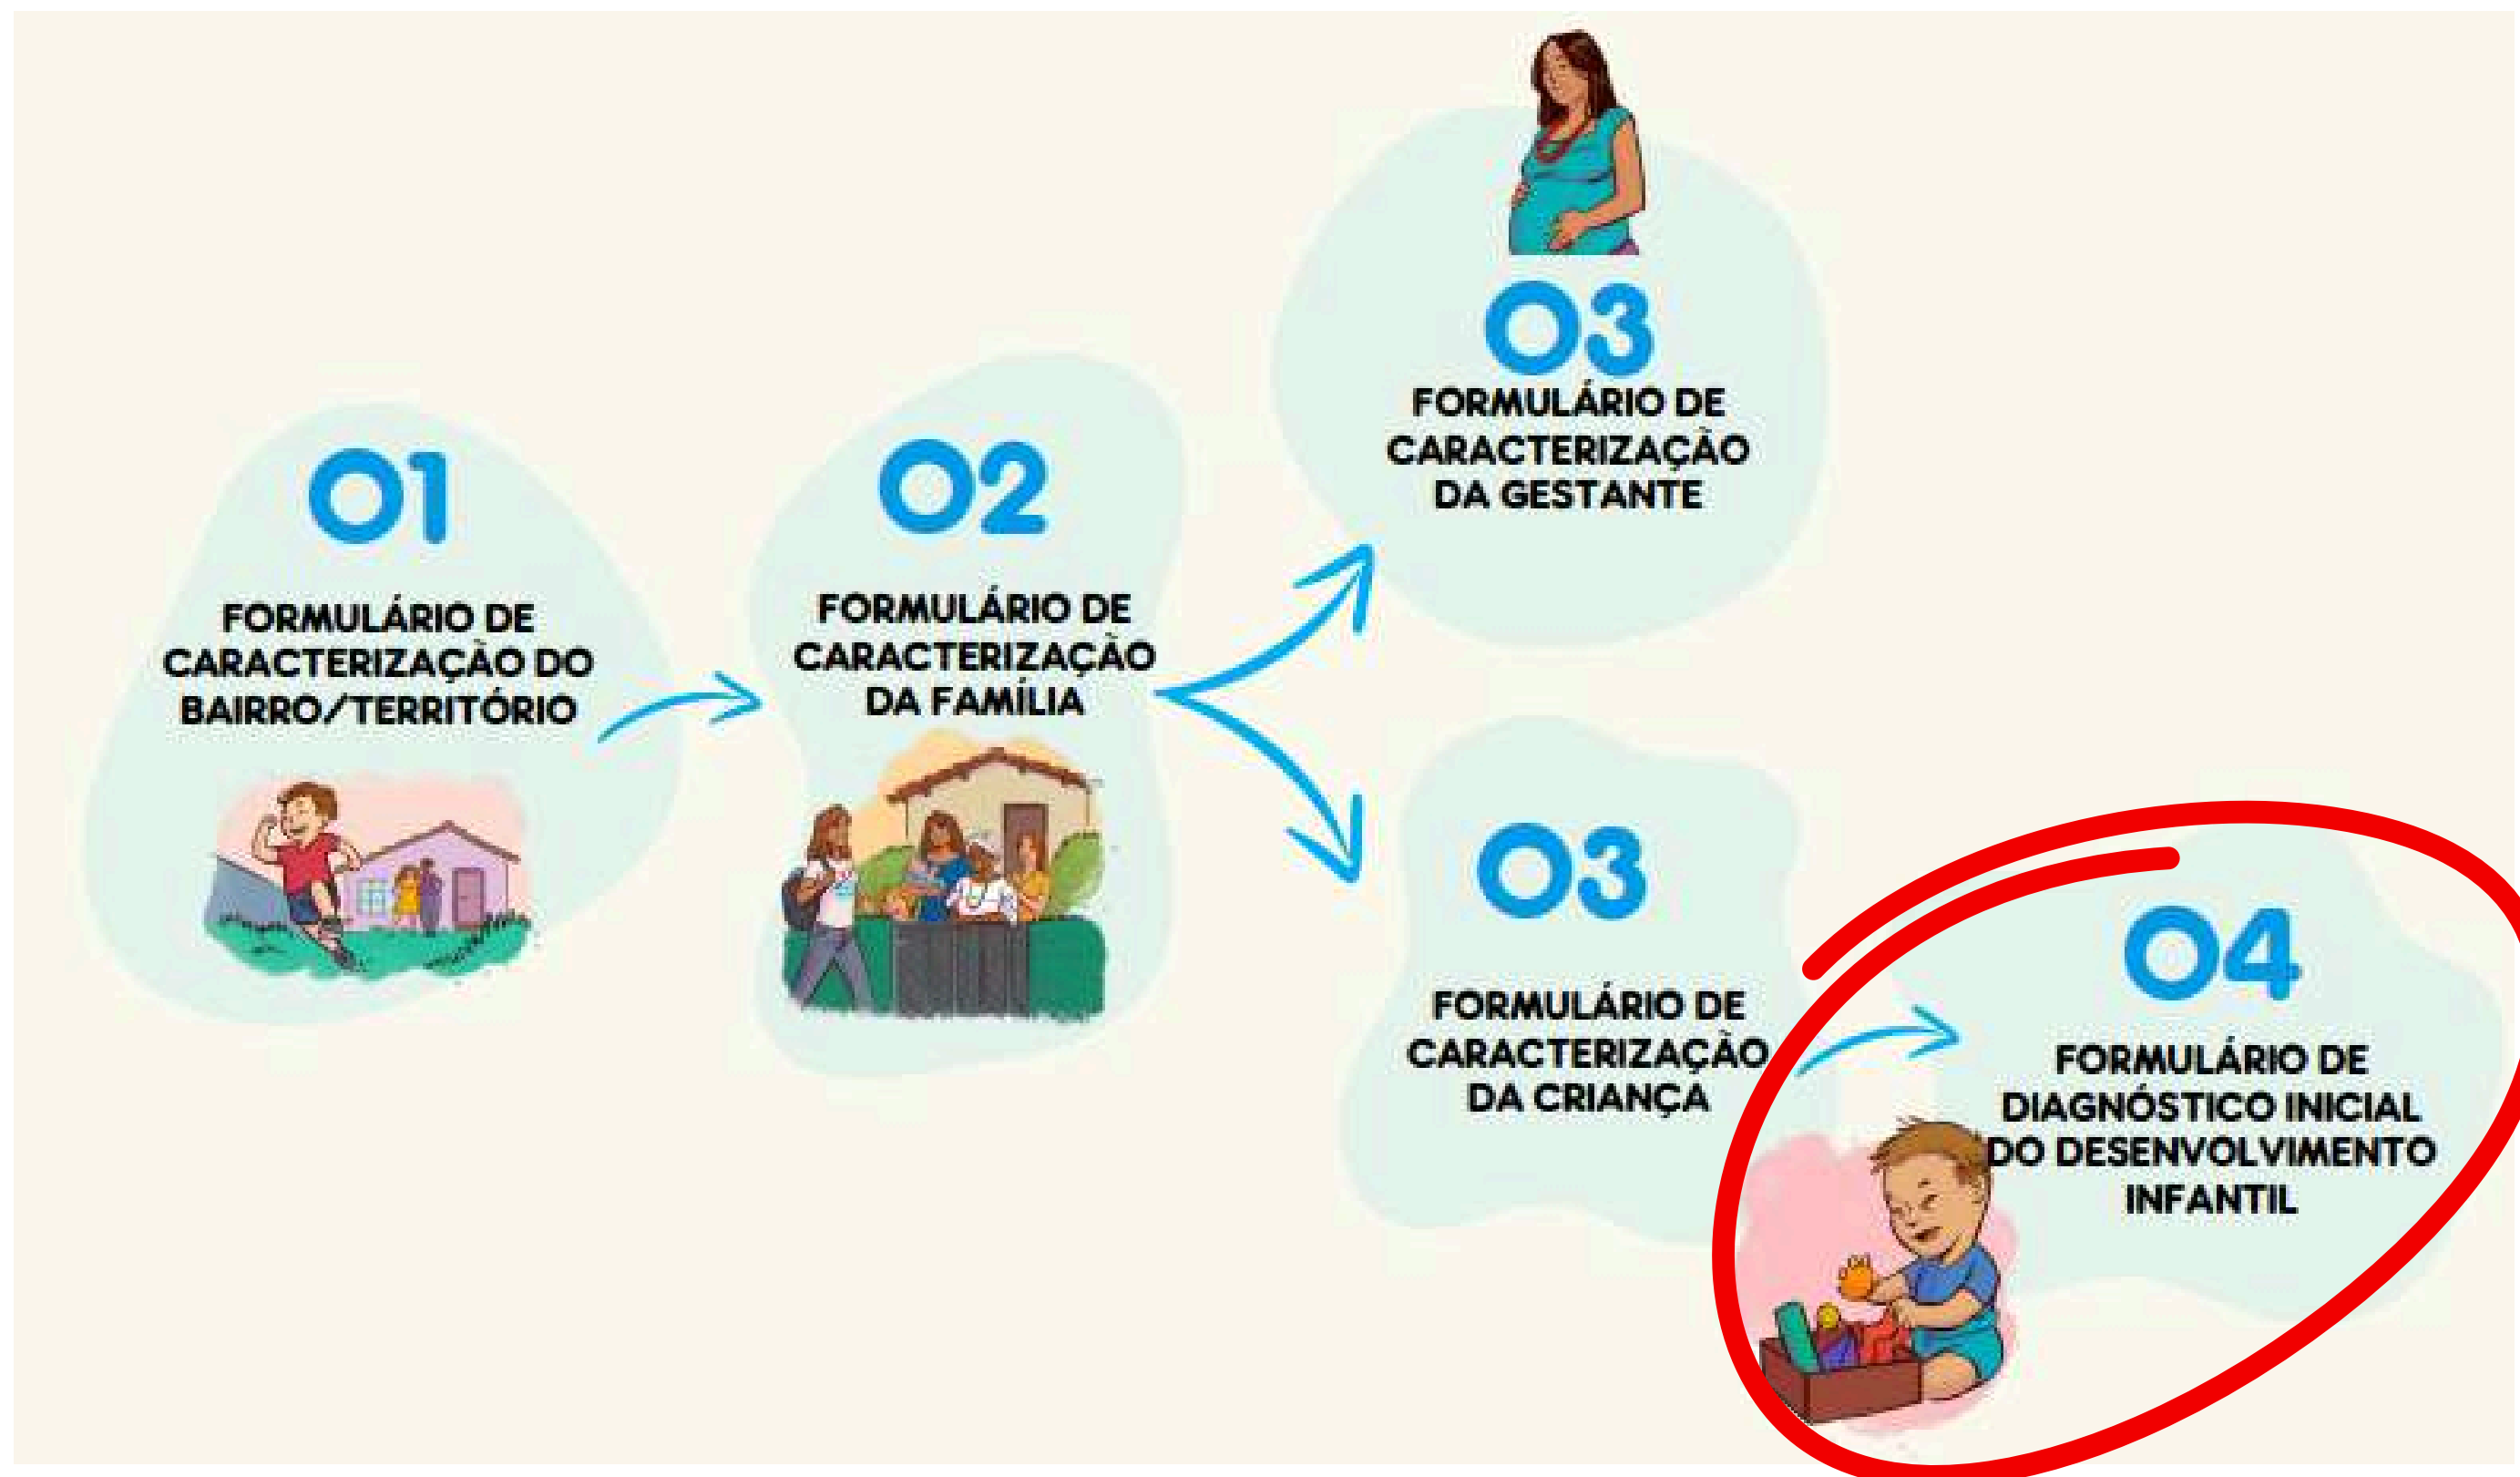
01
FORMULÁRIO DE CARACTERIZAÇÃO DO BAIRRO/TERRITÓRIO

02
FORMULÁRIO DE CARACTERIZAÇÃO DA FAMÍLIA

03
FORMULÁRIO DE CARACTERIZAÇÃO DA GESTANTE

03
FORMULÁRIO DE CARACTERIZAÇÃO DA CRIANÇA

04
FORMULÁRIO DE DIAGNÓSTICO INICIAL DO DESENVOLVIMENTO INFANTIL